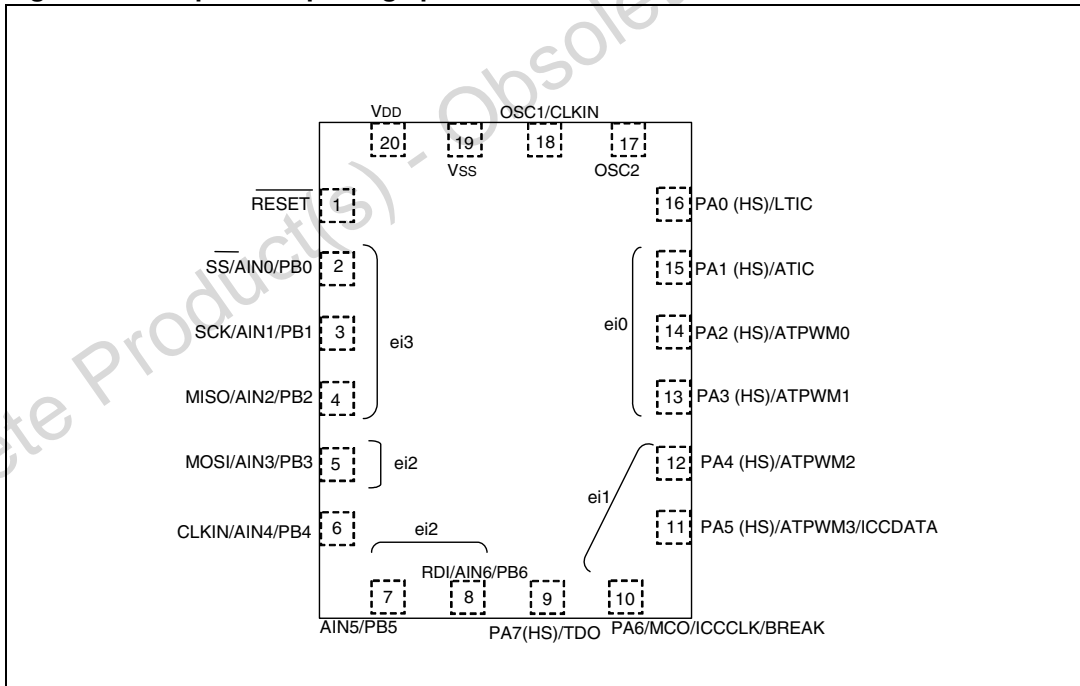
VDD OSC1/CLKIN

20 19 18 17

VSS OSC2

$\overline{\text{RESET}}$ 1

16 PA0 (HS)/LTIC

$\overline{\text{SS}}$/AIN0/PB0 2

15 PA1 (HS)/ATIC

SCK/AIN1/PB1 3

ei3

ei0

14 PA2 (HS)/ATPWM0

MISO/AIN2/PB2 4

13 PA3 (HS)/ATPWM1

MOSI/AIN3/PB3 5

ei2

12 PA4 (HS)/ATPWM2

ei1

CLKIN/AIN4/PB4 6

11 PA5 (HS)/ATPWM3/ICCDATA

ei2

RDI/AIN6/PB6

7 8 9 10

AIN5/PB5

PA7(HS)/TDO

PA6/MCO/ICCCLK/BREAK

Obsolete Product(s) - Obsolete